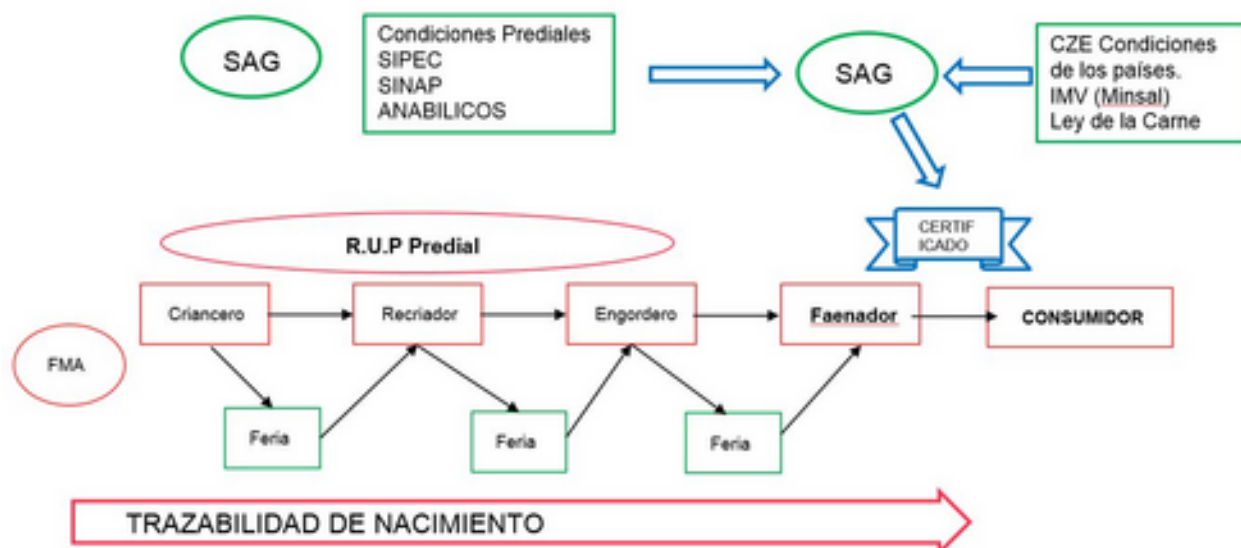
SAG

Condiciones Prediales
SIPEC
SINAP
ANABILICOS

SAG

CZE Condiciones de los países.
IMV (Minsal)
Ley de la Carne

CERTIF ICADO

R.U.P Predial

FMA

Criancero

Recriador

Engordero

Faenador

CONSUMIDOR

Feria

Feria

Feria

TRAZABILIDAD DE NACIMIENTO